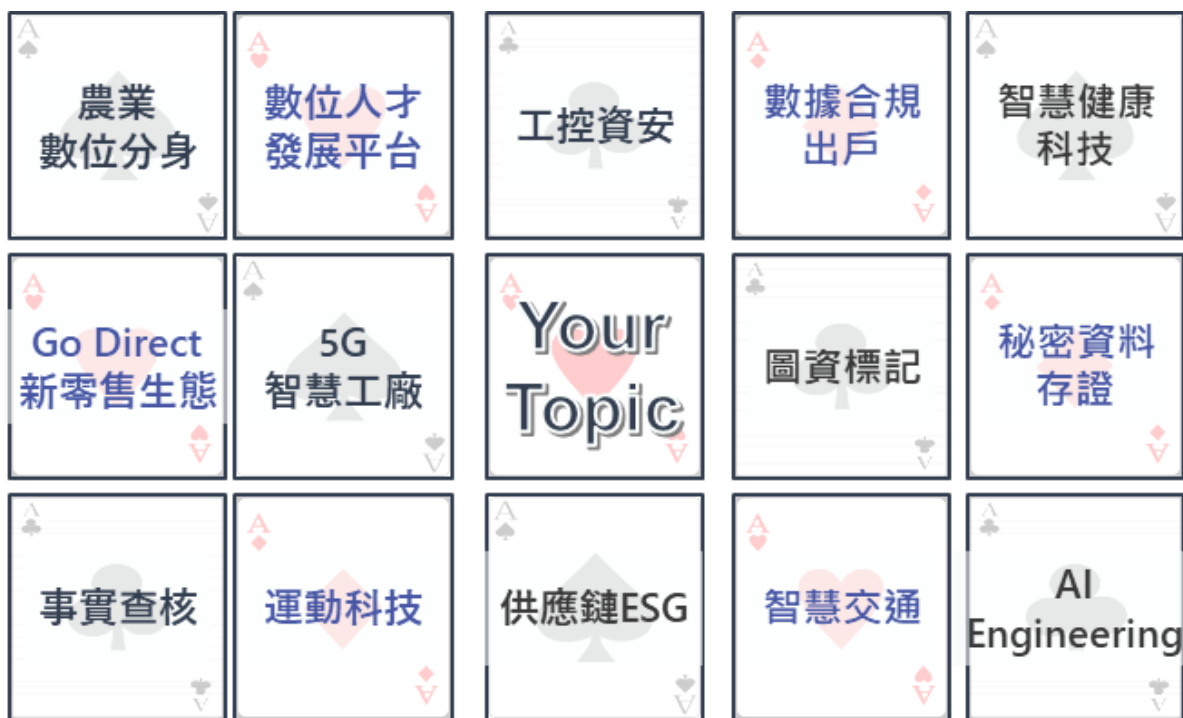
A
農業
數位分身
A

A
數位人才
發展平台
A

A
工控資安
A

A
數據合規
出戶
A

A
智慧健康
科技
A

A
Go Direct
新零售生態
A

A
5G
智慧工廠
A

A
Your
Topic
A

A
圖資標記
A

A
秘密資料
存證
A

A
事實查核
A

A
運動科技
A

A
供應鏈ESG
A

A
智慧交通
A

A
AI
Engineering
A